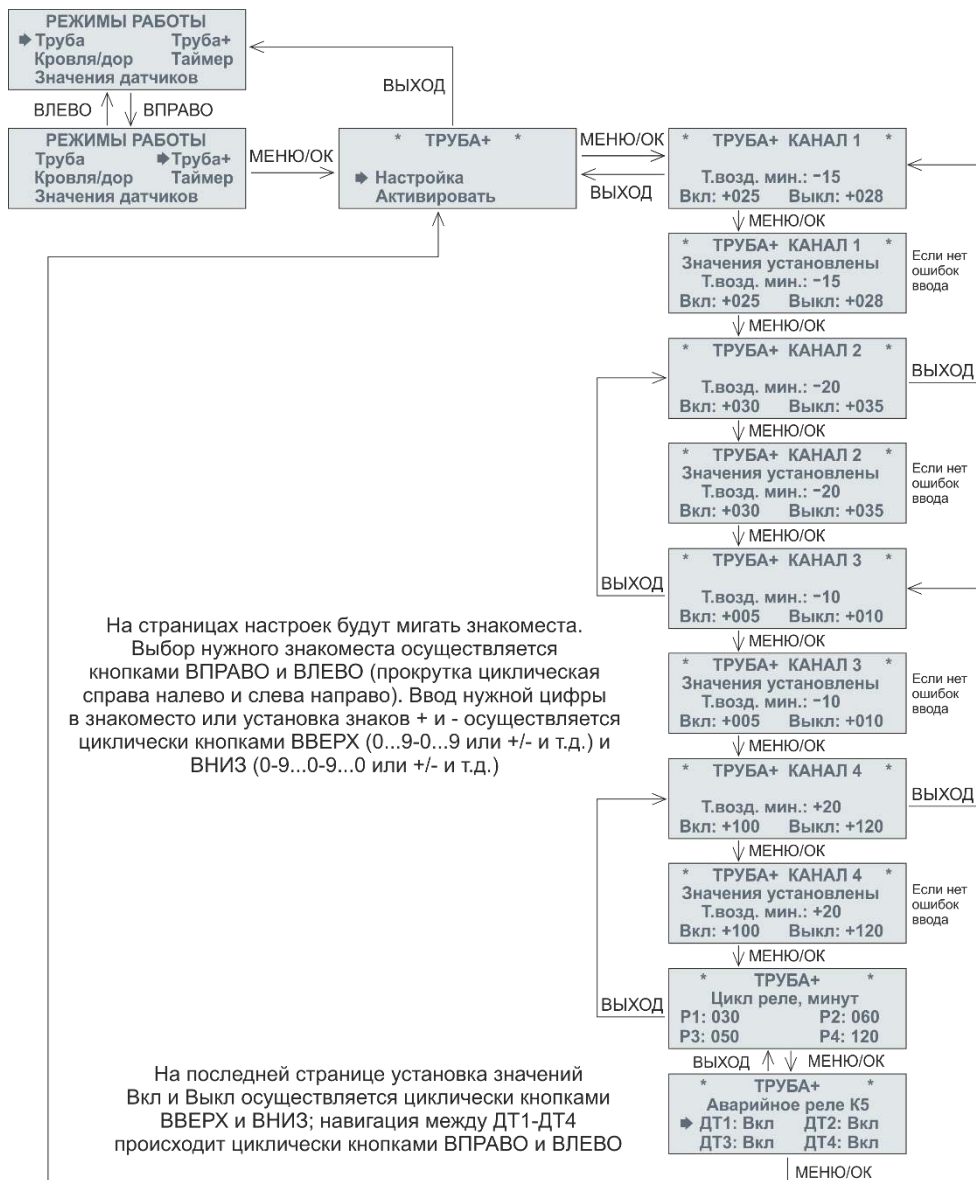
РЕЖИМЫ РАБОТЫ
➡ Труба Труба+
Кровля/дор Таймер
Значения датчиков

ВЛЕВО ВПРАВО

РЕЖИМЫ РАБОТЫ
Труба ➡ Труба+
Кровля/дор Таймер
Значения датчиков

ВЫХОД

МЕНЮ/ОК

* ТРУБА+ *
➡ Настройка
Активировать

МЕНЮ/ОК

ВЫХОД

* ТРУБА+ КАНАЛ 1 *
Т.возд. мин.: -15
Вкл: +025 Выкл: +028

МЕНЮ/ОК

* ТРУБА+ КАНАЛ 1 *
Значения установлены
Т.возд. мин.: -15
Вкл: +025 Выкл: +028

Если нет ошибок ввода

МЕНЮ/ОК

* ТРУБА+ КАНАЛ 2 *
Т.возд. мин.: -20
Вкл: +030 Выкл: +035

ВЫХОД

МЕНЮ/ОК

* ТРУБА+ КАНАЛ 2 *
Значения установлены
Т.возд. мин.: -20
Вкл: +030 Выкл: +035

Если нет ошибок ввода

МЕНЮ/ОК

ВЫХОД

* ТРУБА+ КАНАЛ 3 *
Т.возд. мин.: -10
Вкл: +005 Выкл: +010

МЕНЮ/ОК

* ТРУБА+ КАНАЛ 3 *
Значения установлены
Т.возд. мин.: -10
Вкл: +005 Выкл: +010

Если нет ошибок ввода

МЕНЮ/ОК

* ТРУБА+ КАНАЛ 4 *
Т.возд. мин.: +20
Вкл: +100 Выкл: +120

ВЫХОД

МЕНЮ/ОК

* ТРУБА+ КАНАЛ 4 *
Значения установлены
Т.возд. мин.: +20
Вкл: +100 Выкл: +120

Если нет ошибок ввода

МЕНЮ/ОК

ВЫХОД

* ТРУБА+ *
Цикл реле, минут
P1: 030 P2: 060
P3: 050 P4: 120

ВЫХОД МЕНЮ/ОК

* ТРУБА+ *
Аварийное реле К5
➡ ДТ1: Вкл ДТ2: Вкл
ДТ3: Вкл ДТ4: Вкл

МЕНЮ/ОК

На страницах настроек будут мигать знакоместа. Выбор нужного знакоместа осуществляется кнопками ВПРАВО и ВЛЕВО (прокрутка циклическая справа налево и слева направо). Ввод нужной цифры в знакоместо или установка знаков + и - осуществляется циклически кнопками ВВЕРХ (0...9-0...9 или +/- и т.д.) и ВНИЗ (0-9...0-9...0 или +/- и т.д.)

На последней странице установка значений Вкл и Выкл осуществляется циклически кнопками ВВЕРХ и ВНИЗ; навигация между ДТ1-ДТ4 происходит циклически кнопками ВПРАВО и ВЛЕВО